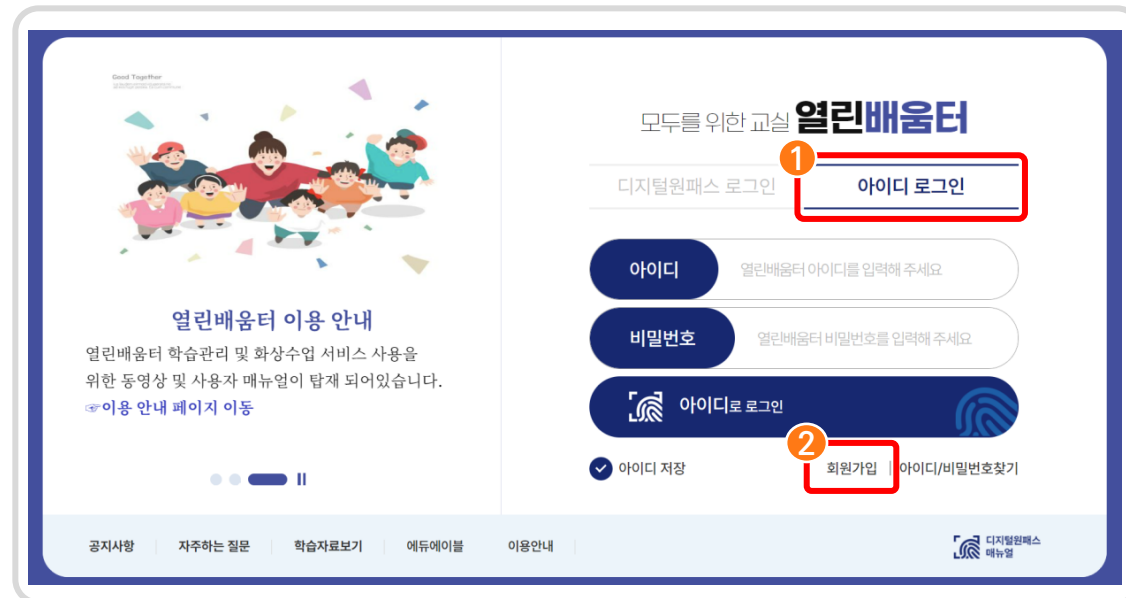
Good Together

열린배움터 이용 안내

열린배움터 학습관리 및 화상수업 서비스 사용을 위한 동영상 및 사용자 매뉴얼이 탑재 되어있습니다.

☞이용 안내 페이지 이동

모두를 위한 교실 열린배움터

1

디지털원패스 로그인

아이디 로그인

아이디

열린배움터 아이디를 입력해 주세요

비밀번호

열린배움터 비밀번호를 입력해 주세요

아이디로 로그인

2

아이디 저장

회원가입 | 아이디/비밀번호찾기

공지사항 | 자주하는 질문 | 학습자료보기 | 에듀에이블 | 이용안내

디지털원패스 매뉴얼